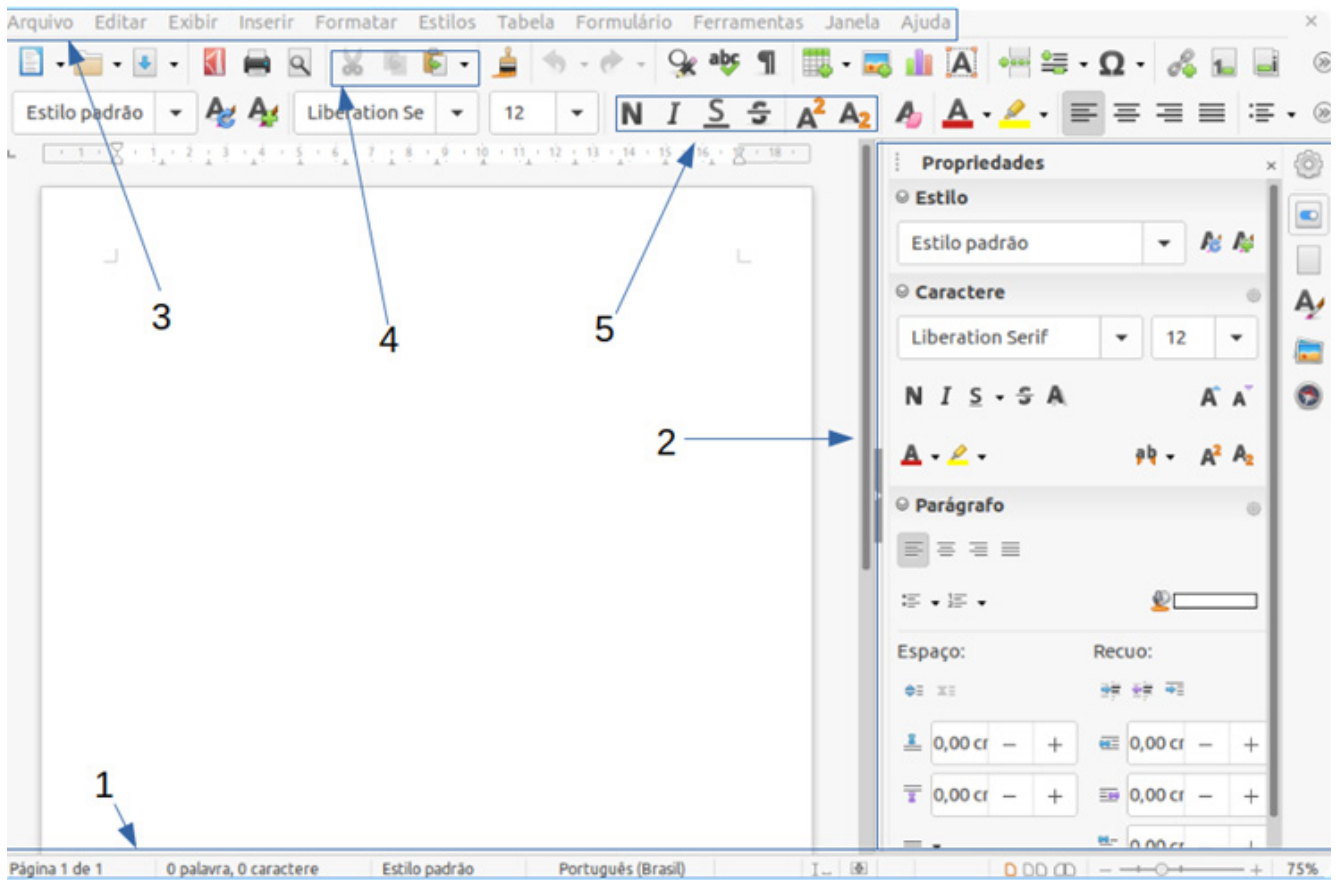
Arquivo Editar Exibir Inserir Formatar Estilos Tabela Formulário Ferramentas Janela Ajuda

Estilo padrão Liberation Se 12 N I S S $A^2$ $A_2$

1 · 2 · 3 · 4 · 5 · 6 · 7 · 8 · 9 · 10 · 11 · 12 · 13 · 14 · 15 · 16 · 17 · 18

3

4

5

2

1

Propriedades

Estilo

Estilo padrão

Caractere

Liberation Serif 12

N I S S A

Parágrafo

Espaço:

Recuo:

0,00 cr – +

0,00 cr – +

0,00 cr – +

0,00 cr – +

0,00 cr

Página 1 de 1 0 palavra, 0 caractere Estilo padrão Português (Brasil) 75%